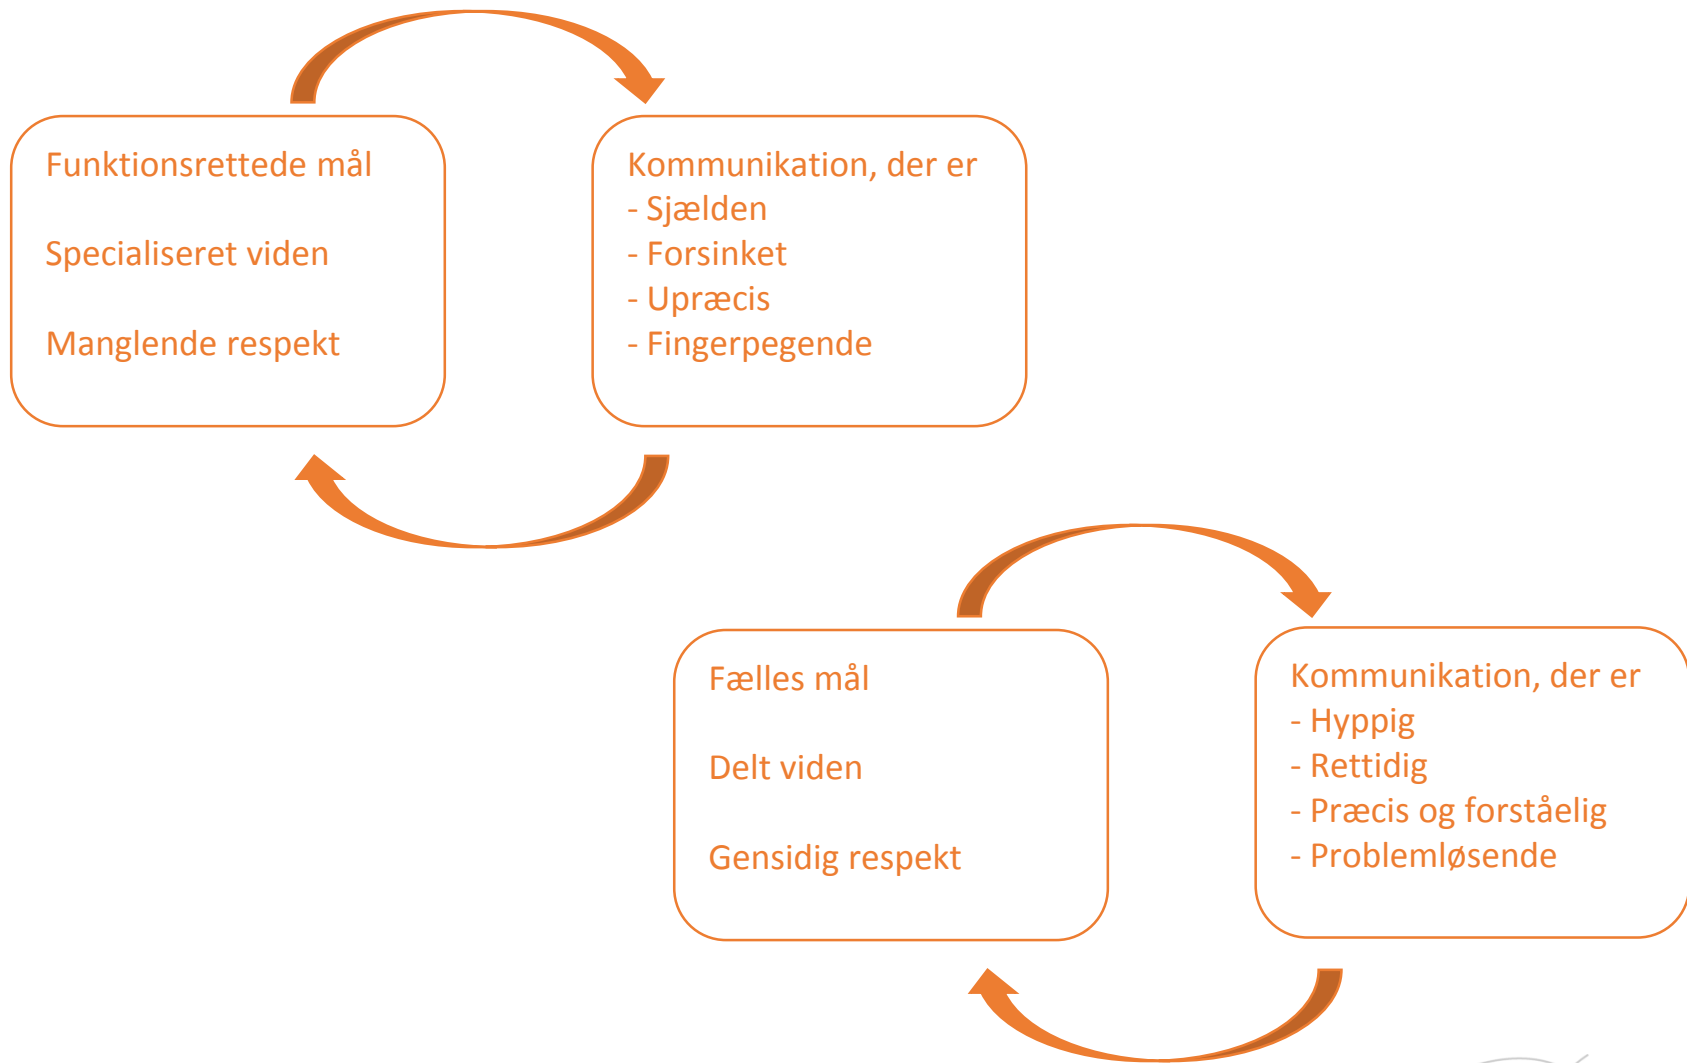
Funktionsrettede mål

Specialiseret viden

Manglende respekt

Kommunikation, der er
- Sjælden
- Forsinket
- Upræcis
- Fingerpegende

Fælles mål

Delt viden

Gensidig respekt

Kommunikation, der er
- Hyppig
- Rettidig
- Præcis og forståelig
- Problemløsende